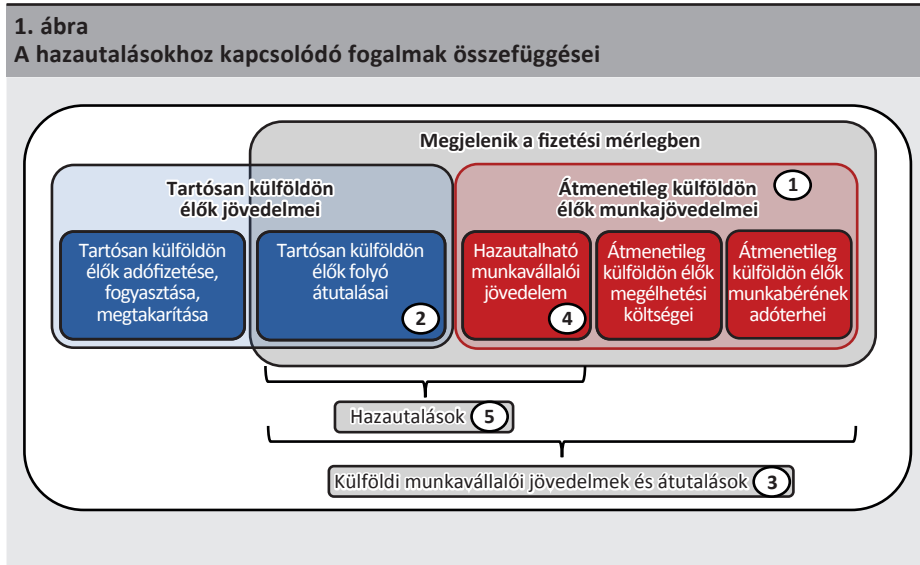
1. ábra
A hazautalásokhoz kapcsolódó fogalmak összefüggései

Megjelenik a fizetési mérlegben

Tartósan külföldön élők jövedelmei

Átmenetileg külföldön élők munkajövedelmei 1

Tartósan külföldön élők adófizetése, fogyasztása, megtakarítása

Tartósan külföldön élők folyó átutalásai 2

Hazautalható munkavállalói jövedelem 4

Átmenetileg külföldön élők megélhetési költségei

Átmenetileg külföldön élők munkabérének adóterhei

Hazautalások 5

Külföldi munkavállalói jövedelmek és átutalások 3